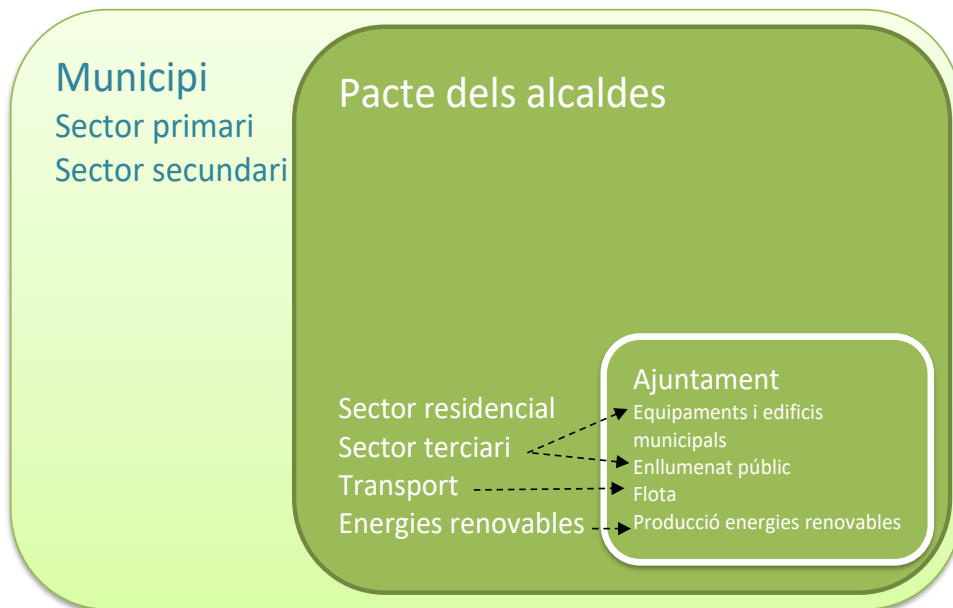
Municipi
Sector primari
Sector secundari

Pacte dels alcaldes

Sector residencial
Sector terciari
Transport
Energies renovables

Ajuntament
Equipaments i edificis municipals
Enllumenat públic
Flota
Producció energies renovables